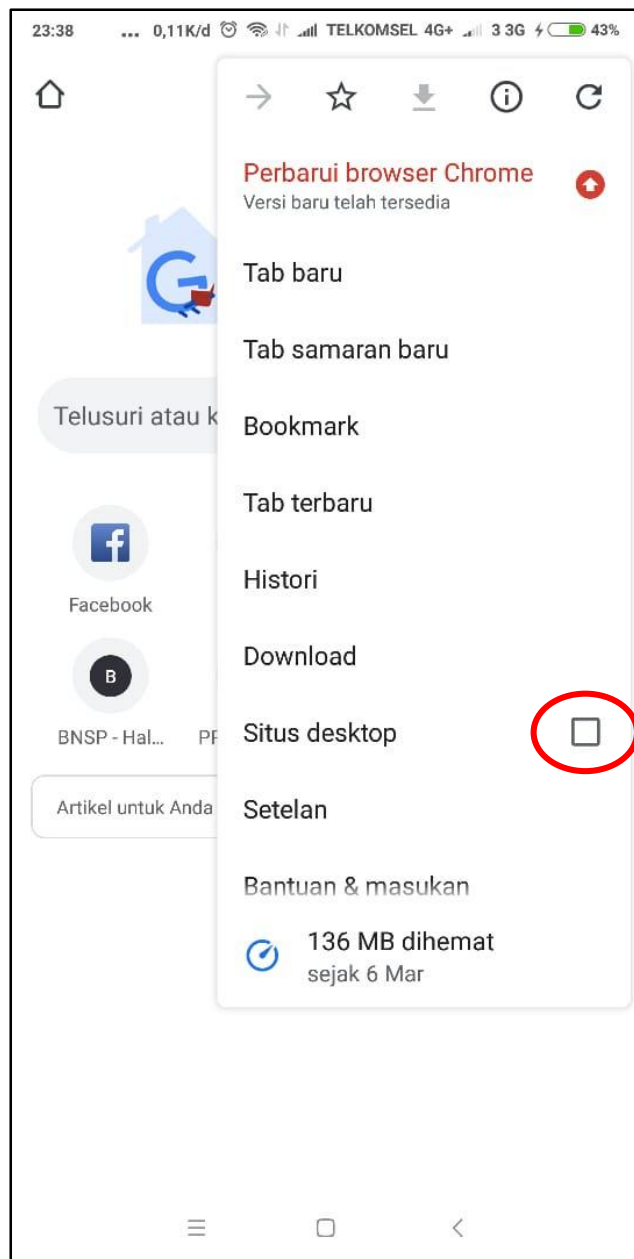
23:38 ... 0,11K/d TELKOMSEL 4G+ 3 3G 43%

Perbarui browser Chrome
Versi baru telah tersedia

Tab baru

Tab samaran baru

Bookmark

Tab terbaru

Histori

Download

Situs desktop

Setelan

Bantuan & masukan

136 MB dihemat
sejak 6 Mar

Telusuri atau k

Facebook

B

BNSP - Hal...

PF

Artikel untuk Anda